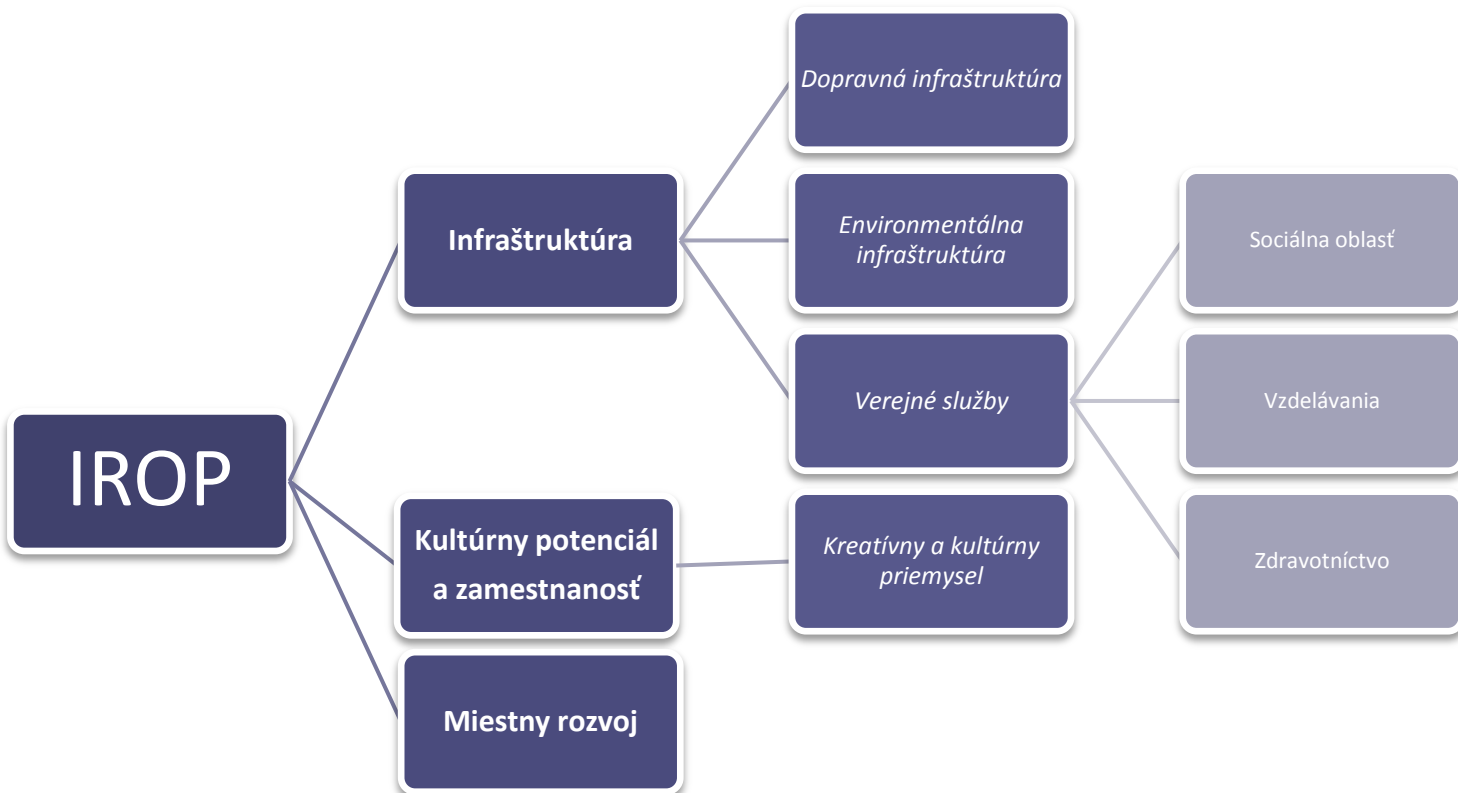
IROP

Infraštruktúra

Dopravná infraštruktúra

Environmentálna infraštruktúra

Verejné služby

Sociálna oblasť

Vzdelávania

Zdravotníctvo

Kultúrny potenciál a zamestnanosť

Kreatívny a kultúrny priemysel

Miestny rozvoj